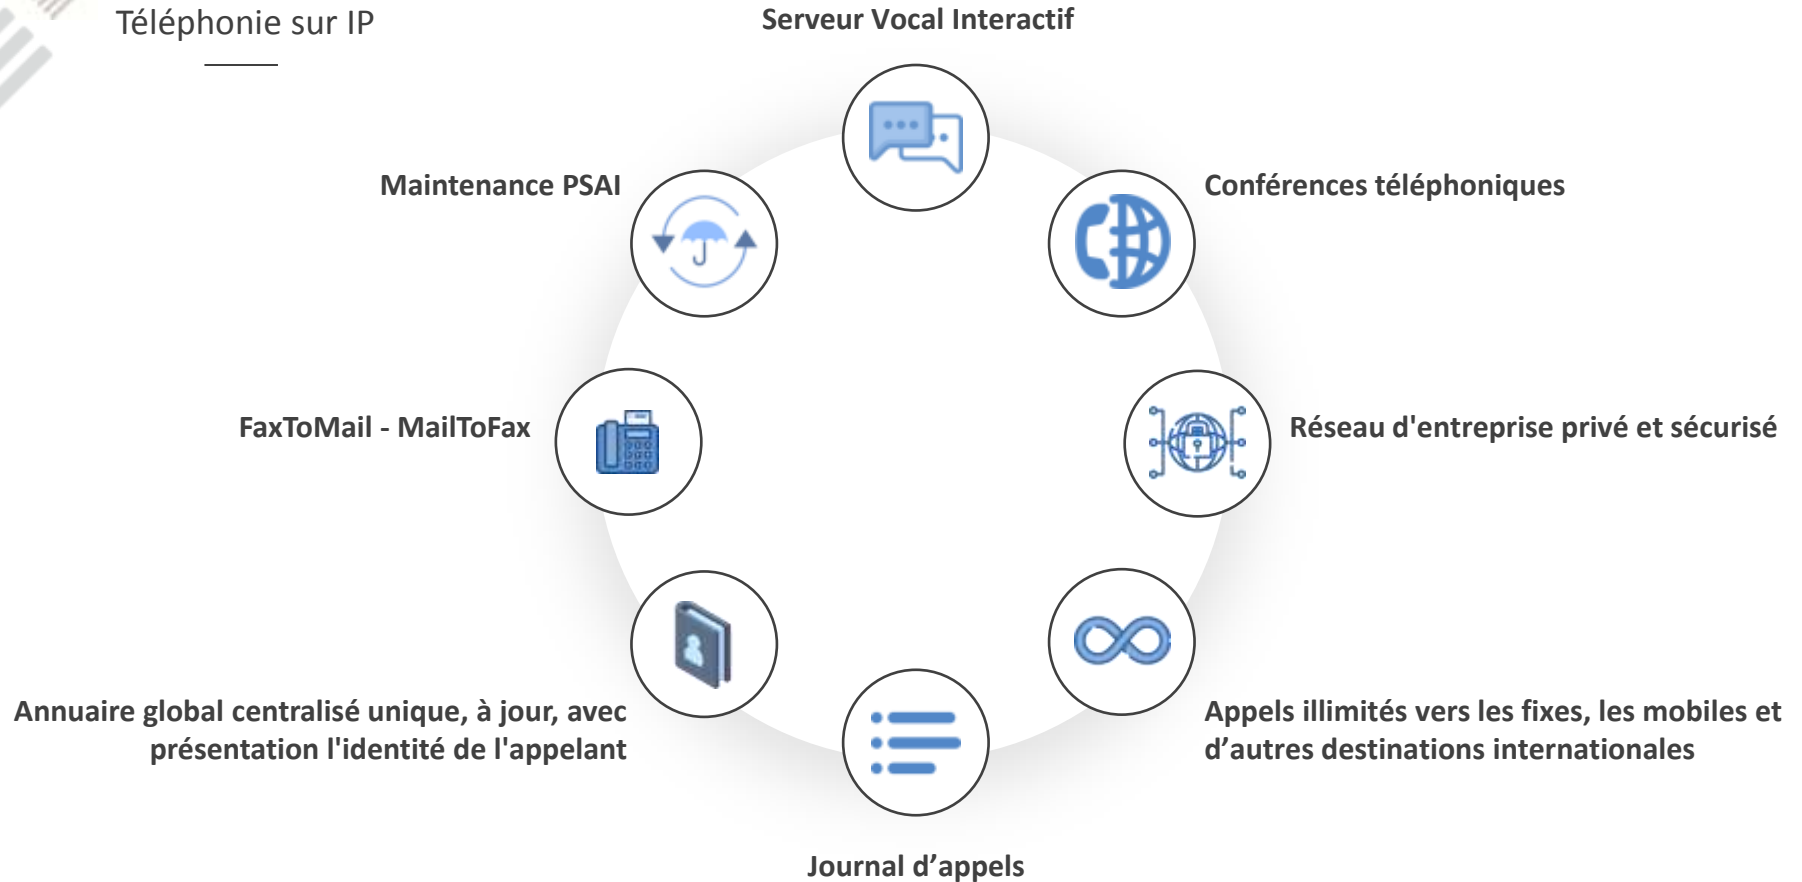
Téléphonie sur IP

Serveur Vocal Interactif

Maintenance PSAI

Conférences téléphoniques

FaxToMail - MailToFax

Réseau d'entreprise privé et sécurisé

Annuaire global centralisé unique, à jour, avec présentation l'identité de l'appelant

Appels illimités vers les fixes, les mobiles et d’autres destinations internationales

Journal d’appels